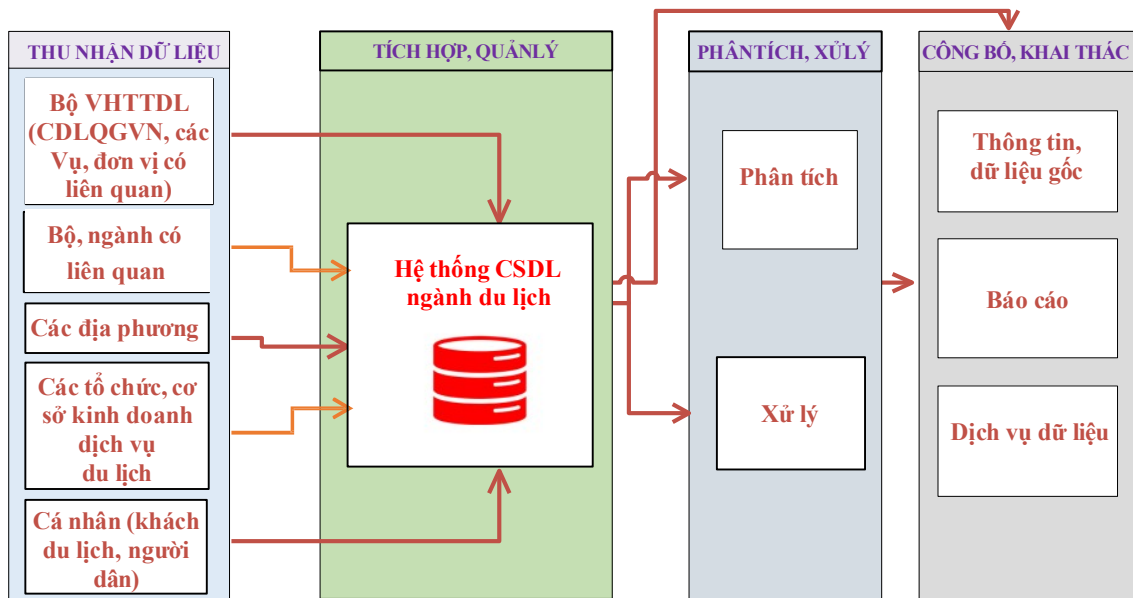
THU NHẬN DỮ LIỆU

Bộ VHTTDL (CDLQGVN, các Vụ, đơn vị có liên quan)

Bộ, ngành có liên quan

Các địa phương

Các tổ chức, cơ sở kinh doanh dịch vụ du lịch

Cá nhân (khách du lịch, người dân)

TÍCH HỢP, QUẢNLÝ

Hệ thống CSDL ngành du lịch

PHÂNTÍCH, XỬLÝ

Phân tích

Xử lý

CÔNG BỐ, KHAI THÁC

Thông tin, dữ liệu gốc

Báo cáo

Dịch vụ dữ liệu